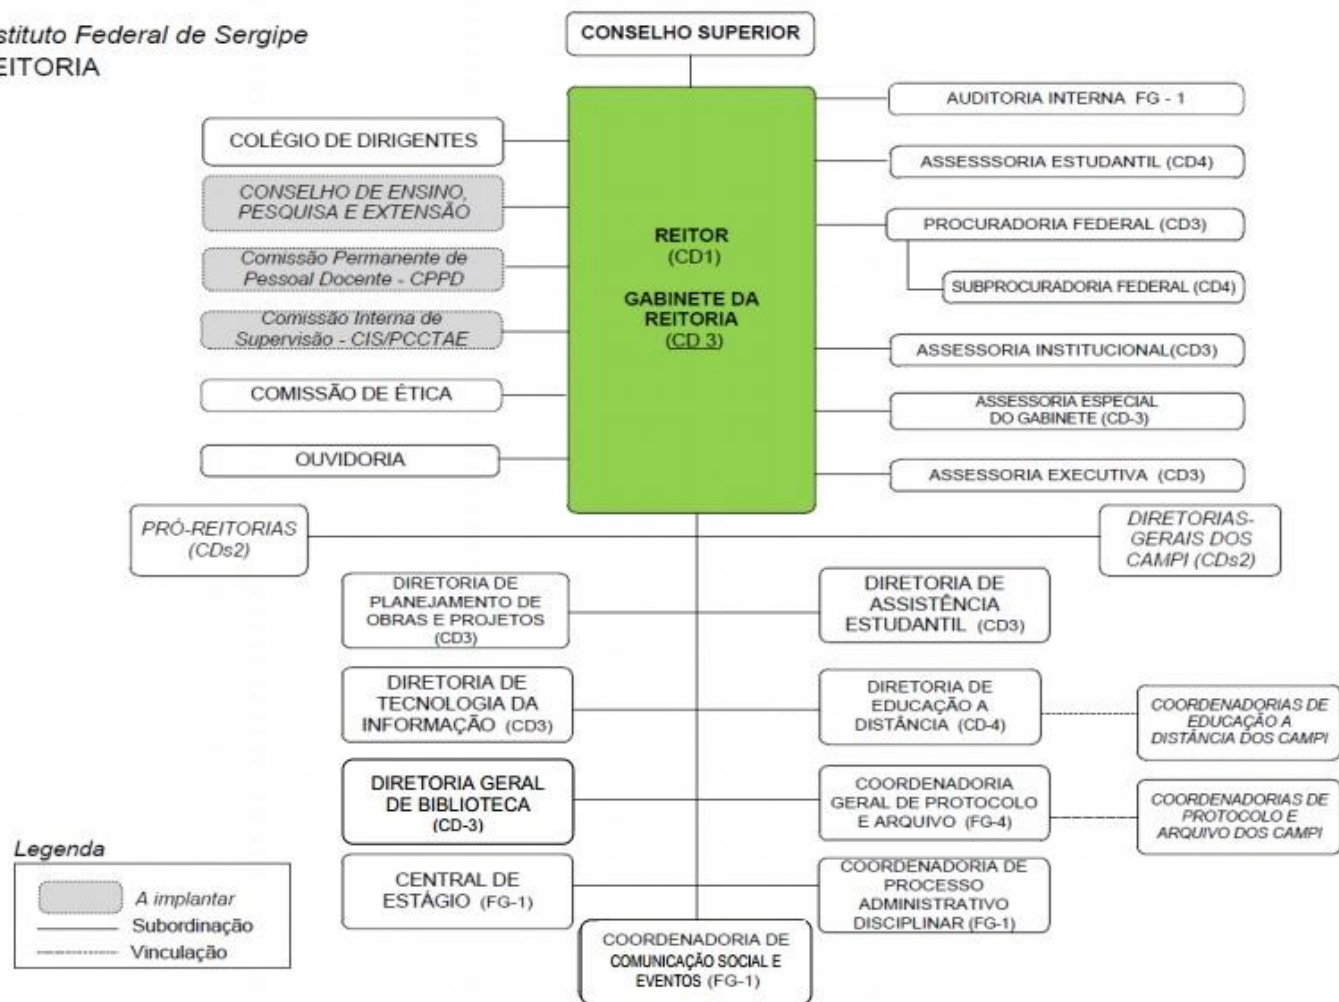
stituto Federal de Sergipe
EITORIA

CONSELHO SUPERIOR

COLÉGIO DE DIRIGENTES

CONSELHO DE ENSINO, PESQUISA E EXTENSÃO

Comissão Permanente de Pessoal Docente - CPPD

Comissão Interna de Supervisão - CIS/PCCTAE

COMISSÃO DE ÉTICA

OUVIDORIA

REITOR (CD1)

GABINETE DA REITORIA (CD 3)

AUDITORIA INTERNA FG - 1

ASSESSSORIA ESTUDANTIL (CD4)

PROCURADORIA FEDERAL (CD3)

SUBPROCURADORIA FEDERAL (CD4)

ASSESSORIA INSTITUCIONAL(CD3)

ASSESSORIA ESPECIAL DO GABINETE (CD-3)

ASSESSORIA EXECUTIVA (CD3)

PRÓ-REITORIAS (CDs2)

DIRETORIAS-GERAIS DOS CAMPI (CDs2)

DIRETORIA DE PLANEJAMENTO DE OBRAS E PROJETOS (CD3)

DIRETORIA DE ASSISTÊNCIA ESTUDANTIL (CD3)

DIRETORIA DE TECNOLOGIA DA INFORMAÇÃO (CD3)

DIRETORIA DE EDUCAÇÃO A DISTÂNCIA (CD-4)

COORDENADORIAS DE EDUCAÇÃO A DISTÂNCIA DOS CAMPI

DIRETORIA GERAL DE BIBLIOTECA (CD-3)

COORDENADORIA GERAL DE PROTOCOLO E ARQUIVO (FG-4)

COORDENADORIAS DE PROTOCOLO E ARQUIVO DOS CAMPI

Legenda
A implantar
Subordinação
Vinculação

CENTRAL DE ESTÁGIO (FG-1)

COORDENADORIA DE PROCESSO ADMINISTRATIVO DISCIPLINAR (FG-1)

COORDENADORIA DE COMUNICAÇÃO SOCIAL E EVENTOS (FG-1)